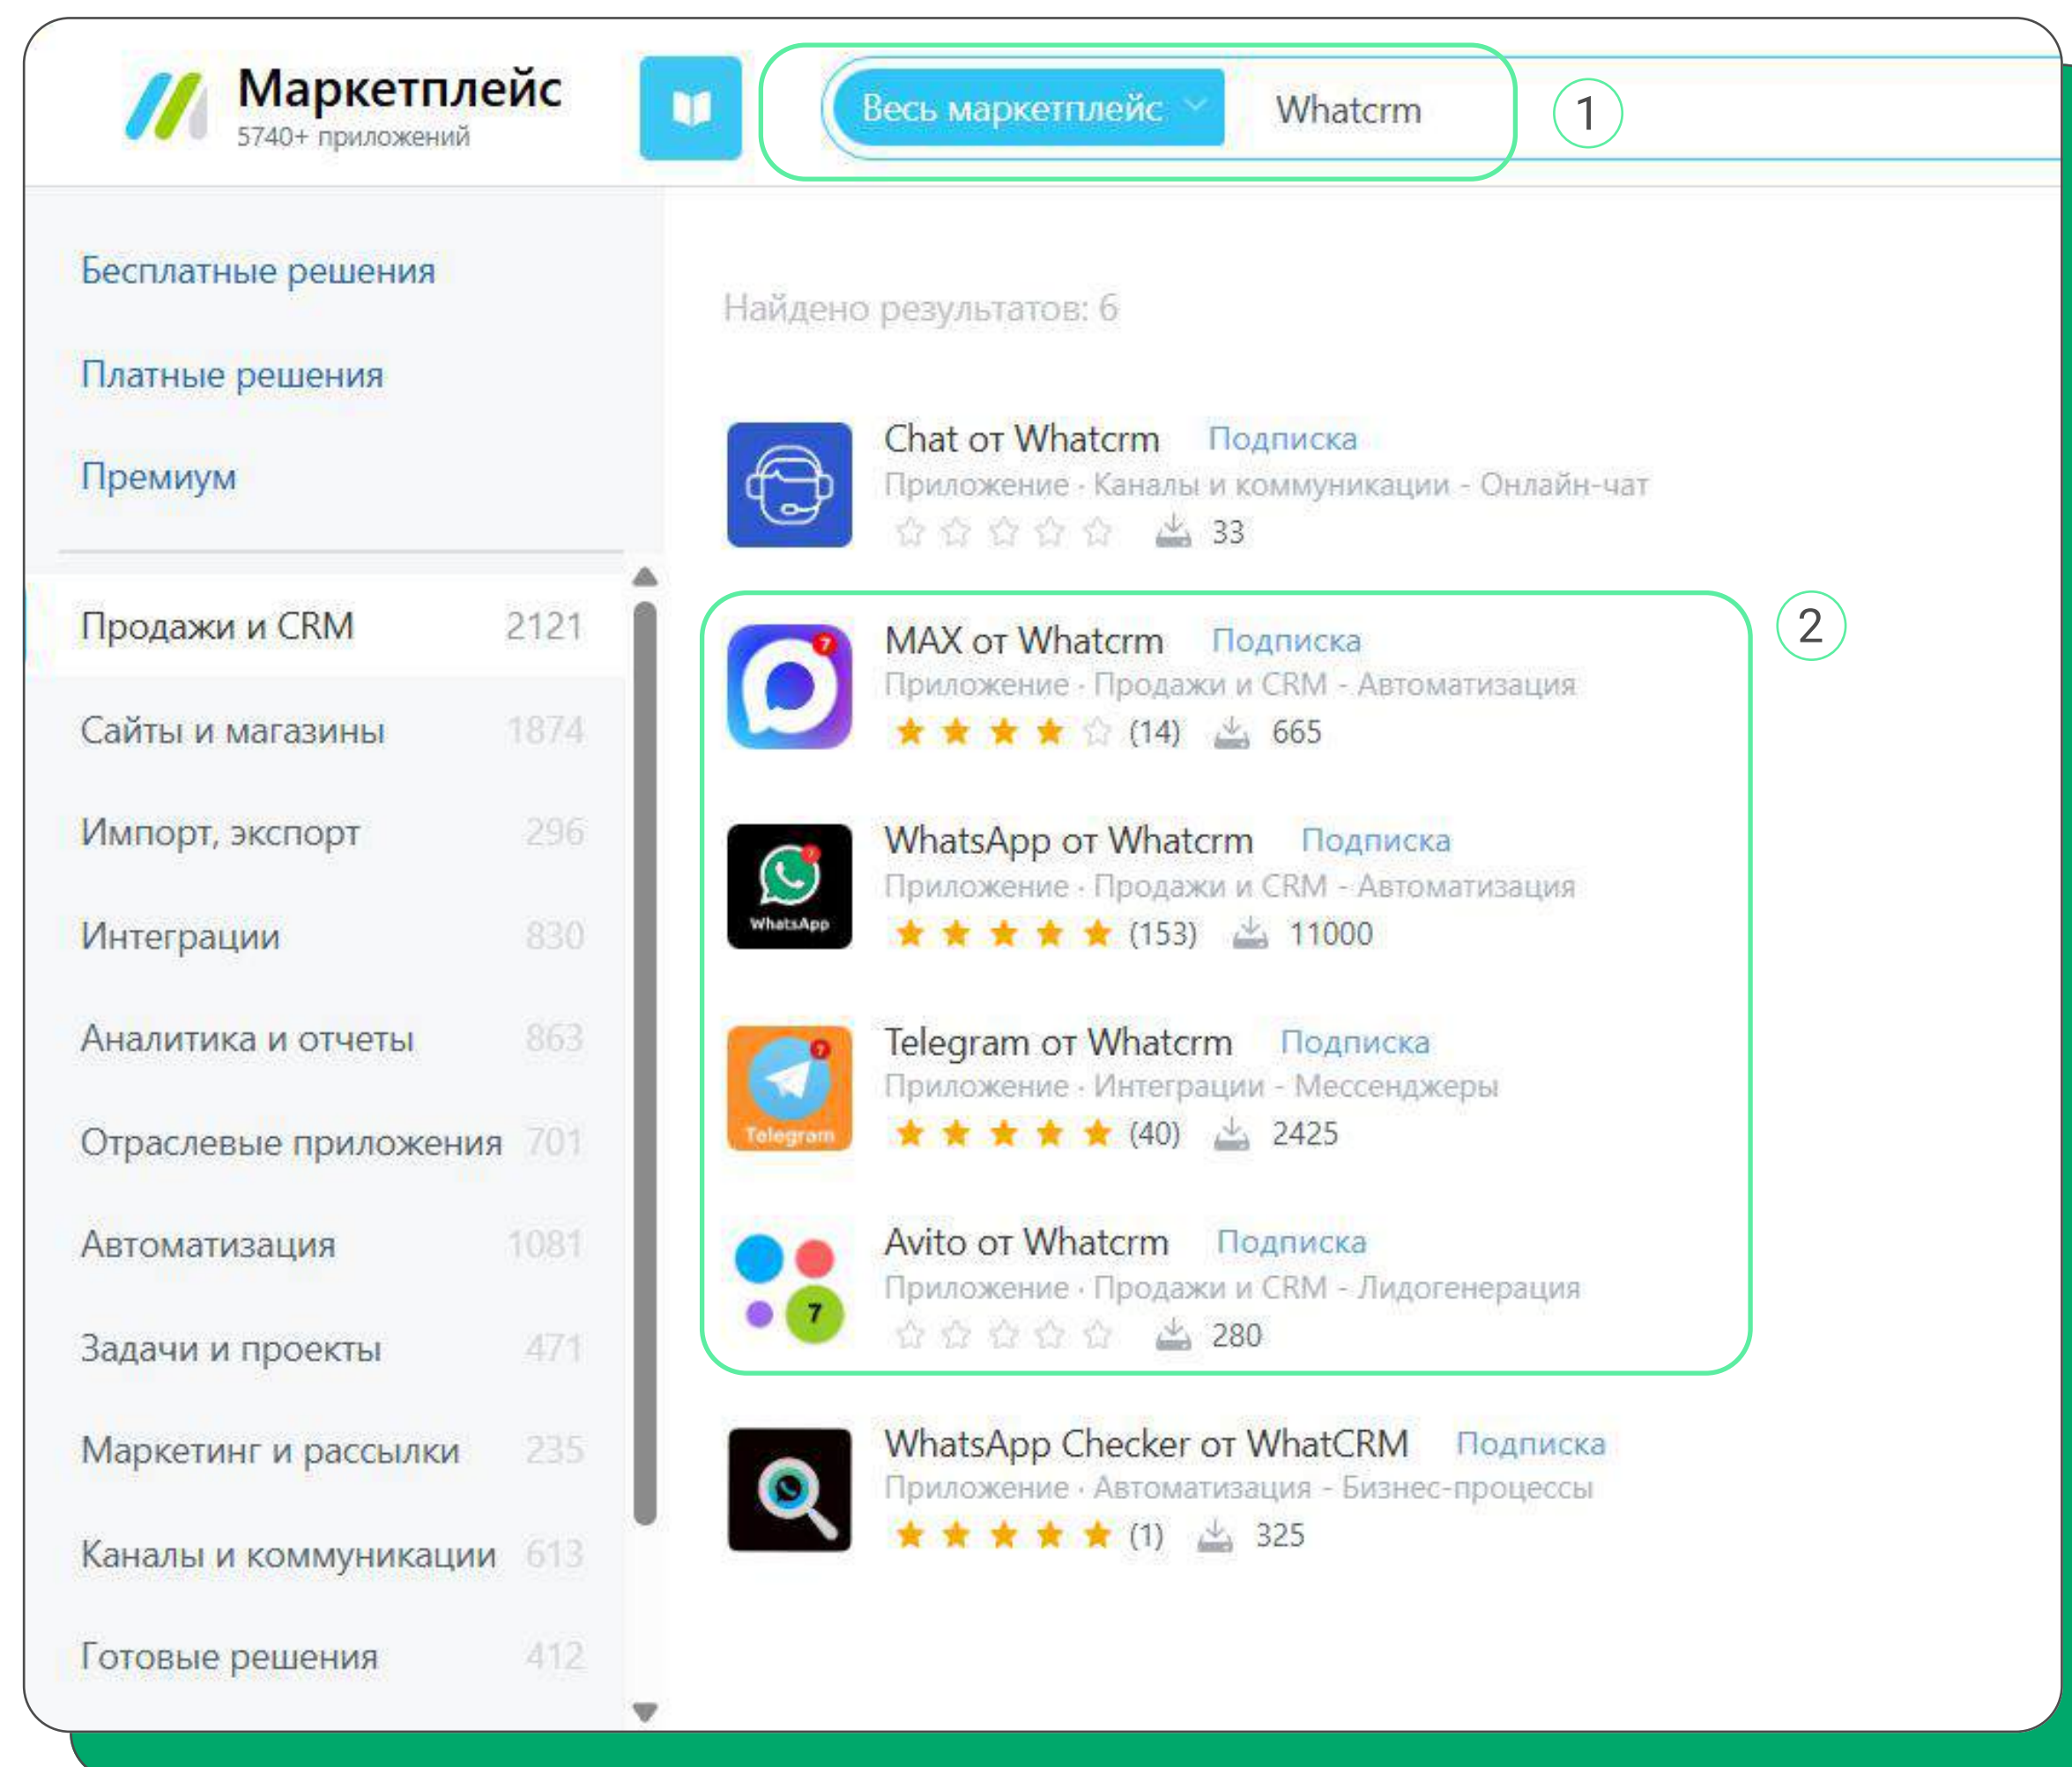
Маркетплейс
5740+ приложений

Весь маркетплейс Whatcrm

1

Бесплатные решения

Платные решения

Премиум

Продажи и CRM 2121

Сайты и магазины 1874

Импорт, экспорт 296

Интеграции 830

Аналитика и отчеты 863

Отраслевые приложения 701

Автоматизация 1081

Задачи и проекты 471

Маркетинг и рассылки 235

Каналы и коммуникации 613

Готовые решения 412

Найдено результатов: 6

Chat от Whatcrm Подписка
Приложение · Каналы и коммуникации - Онлайн-чат
33

2

MAX от Whatcrm Подписка
Приложение · Продажи и CRM - Автоматизация
(14) 665

WhatsApp от Whatcrm Подписка
Приложение · Продажи и CRM - Автоматизация
(153) 11000

Telegram от Whatcrm Подписка
Приложение · Интеграции - Мессенджеры
(40) 2425

Avito от Whatcrm Подписка
Приложение · Продажи и CRM - Лидогенерация
280

WhatsApp Checker от WhatCRM Подписка
Приложение · Автоматизация - Бизнес-процессы
(1) 325